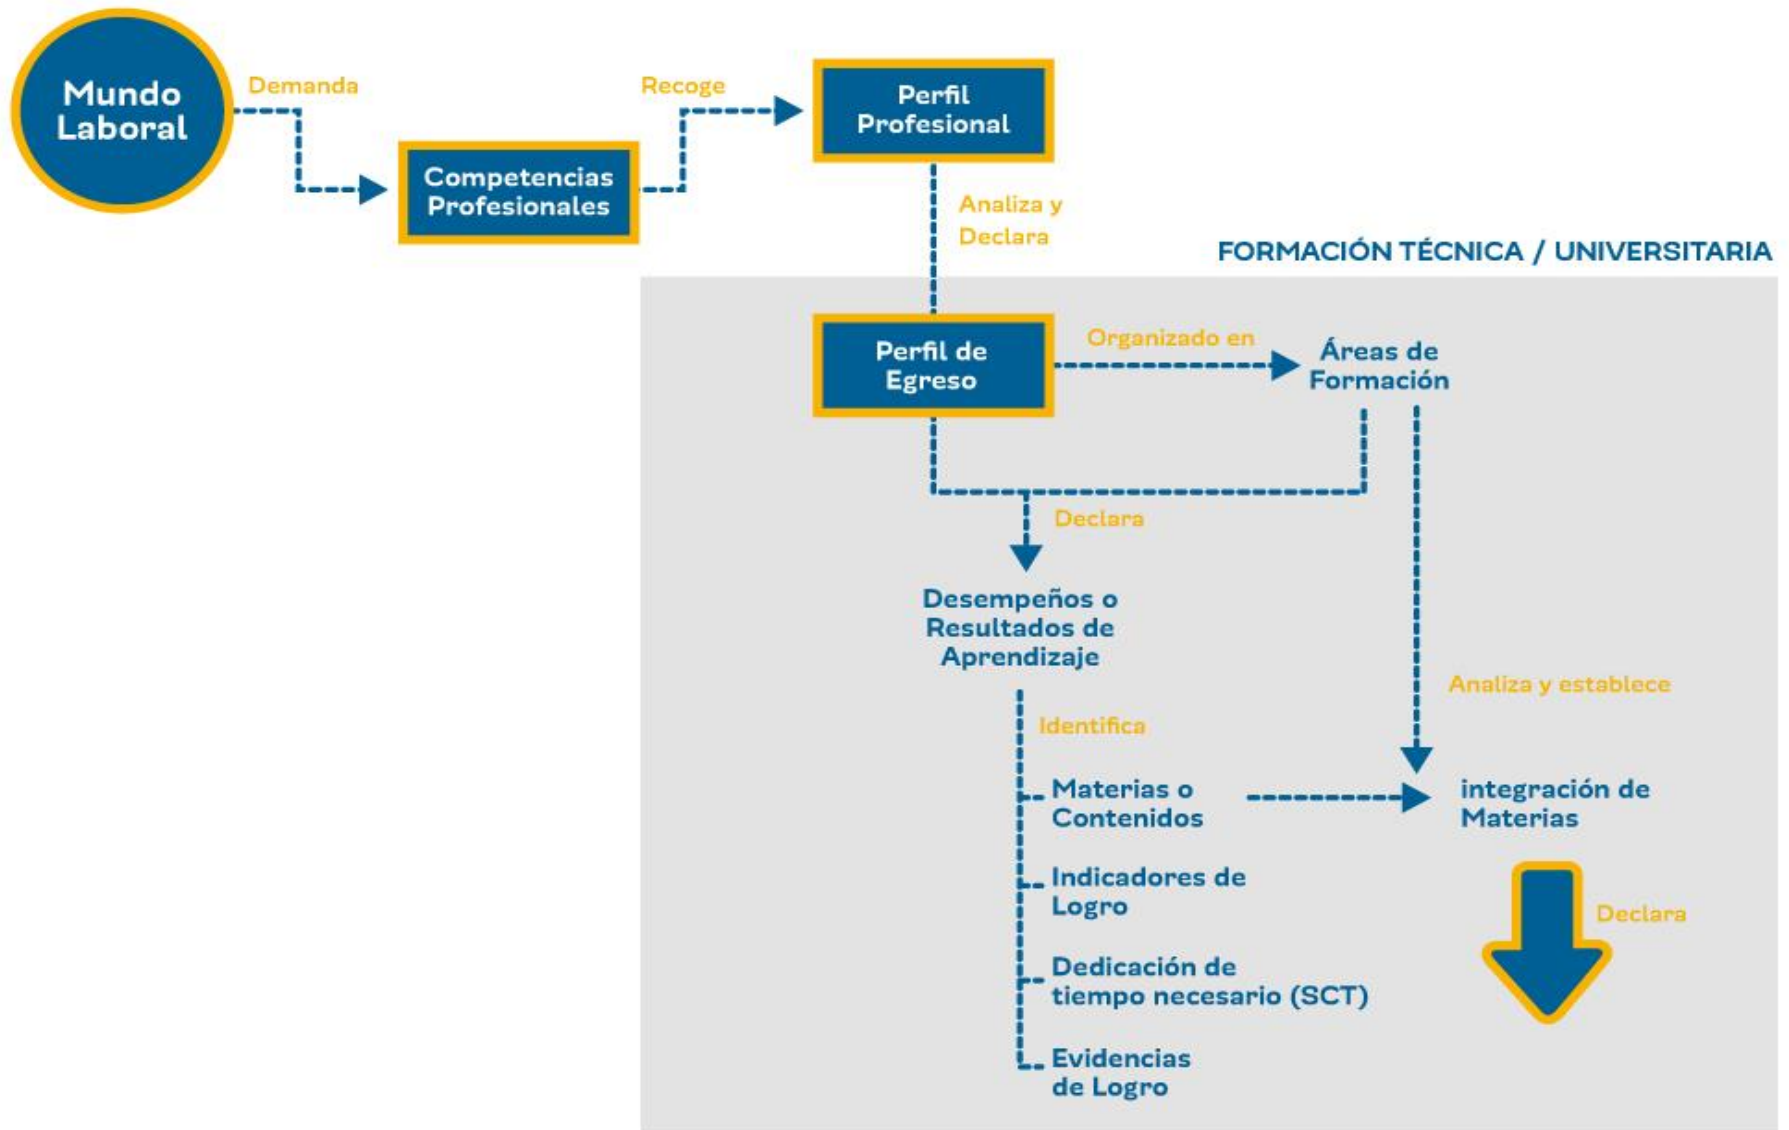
Mundo Laboral

Demanda

Competencias Profesionales

Recoge

Perfil Profesional

Analiza y Declara

FORMACIÓN TÉCNICA / UNIVERSITARIA

Perfil de Egreso

Organizado en

Áreas de Formación

Declara

Desempeños o Resultados de Aprendizaje

Analiza y establece

Identifica

Materias o Contenidos

integración de Materias

Indicadores de Logro

Declara

Dedicación de tiempo necesario (SCT)

Evidencias de Logro